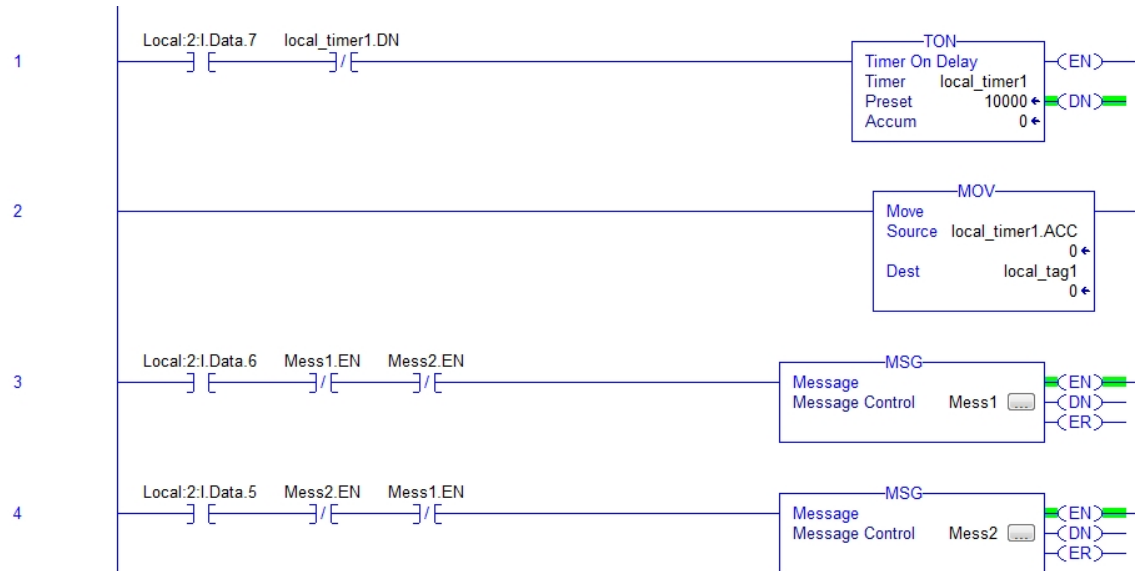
1
Local:2:I.Data.7 local_timer1.DN
TON
Timer On Delay
Timer local_timer1
Preset 10000
Accum 0
EN
DN

2
MOV
Move
Source local_timer1.ACC
0
Dest local_tag1
0

3
Local:2:I.Data.6 Mess1.EN Mess2.EN
MSG
Message
Message Control Mess1 ...
EN
DN
ER

4
Local:2:I.Data.5 Mess2.EN Mess1.EN
MSG
Message
Message Control Mess2 ...
EN
DN
ER